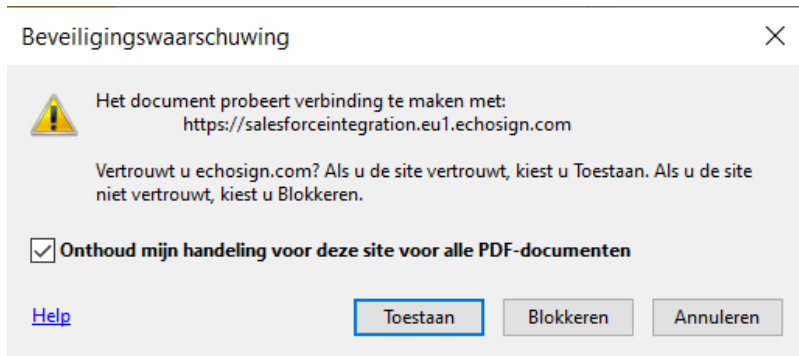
Beveiligingswaarschuwing

Het document probeert verbinding te maken met:
https://salesforceintegration.eu1.echosign.com

Vertrouwt u echosign.com? Als u de site vertrouwt, kiest u Toestaan. Als u de site niet vertrouwt, kiest u Blokkeren.

Onthoud mijn handeling voor deze site voor alle PDF-documenten

Help

Toestaan

Blokkeren

Annuleren